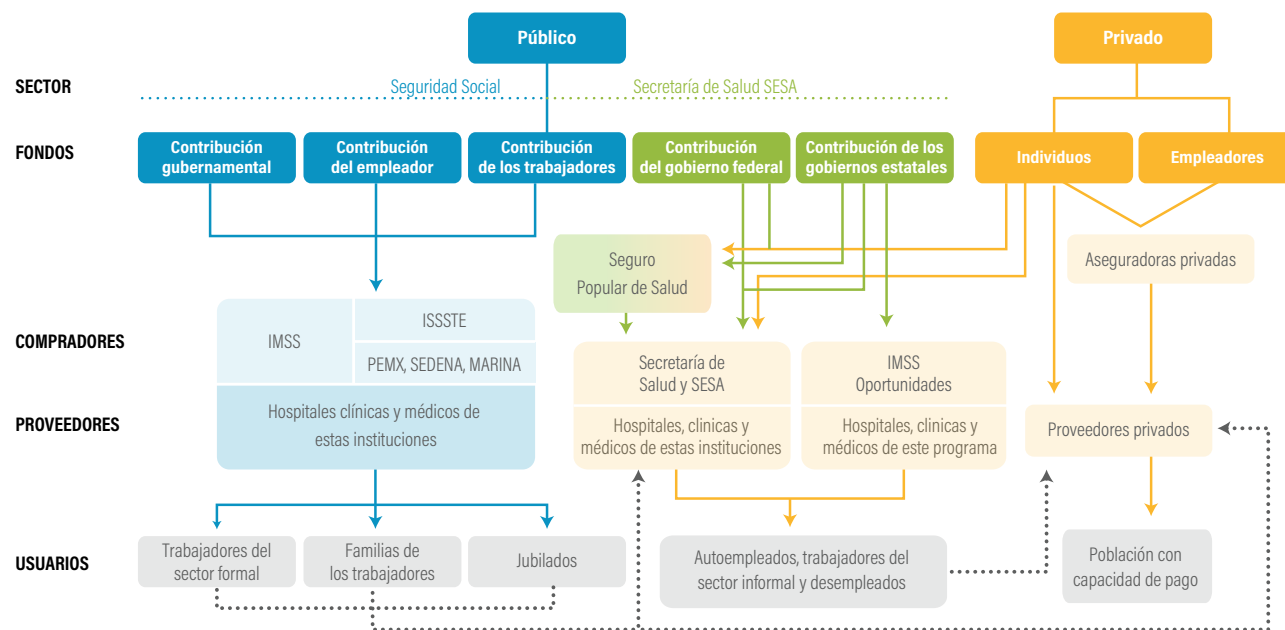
Público

Privado

SECTOR

Seguridad Social

Secretaría de Salud SESA

FONDOS

Contribución gubernamental

Contribución del empleador

Contribución de los trabajadores

Contribución del gobierno federal

Contribución de los gobiernos estatales

Individuos

Empleadores

Seguro Popular de Salud

Aseguradoras privadas

COMPRADORES

IMSS

ISSSTE

PEMX, SEDENA, MARINA

Secretaría de Salud y SESA

IMSS Oportunidades

PROVEEDORES

Hospitales clínicas y médicos de estas instituciones

Hospitales, clinicas y médicos de estas instituciones

Hospitales, clinicas y médicos de este programa

Proveedores privados

USUARIOS

Trabajadores del sector formal

Familias de los trabajadores

Jubilados

Autoempleados, trabajadores del sector informal y desempleados

Población con capacidad de pago